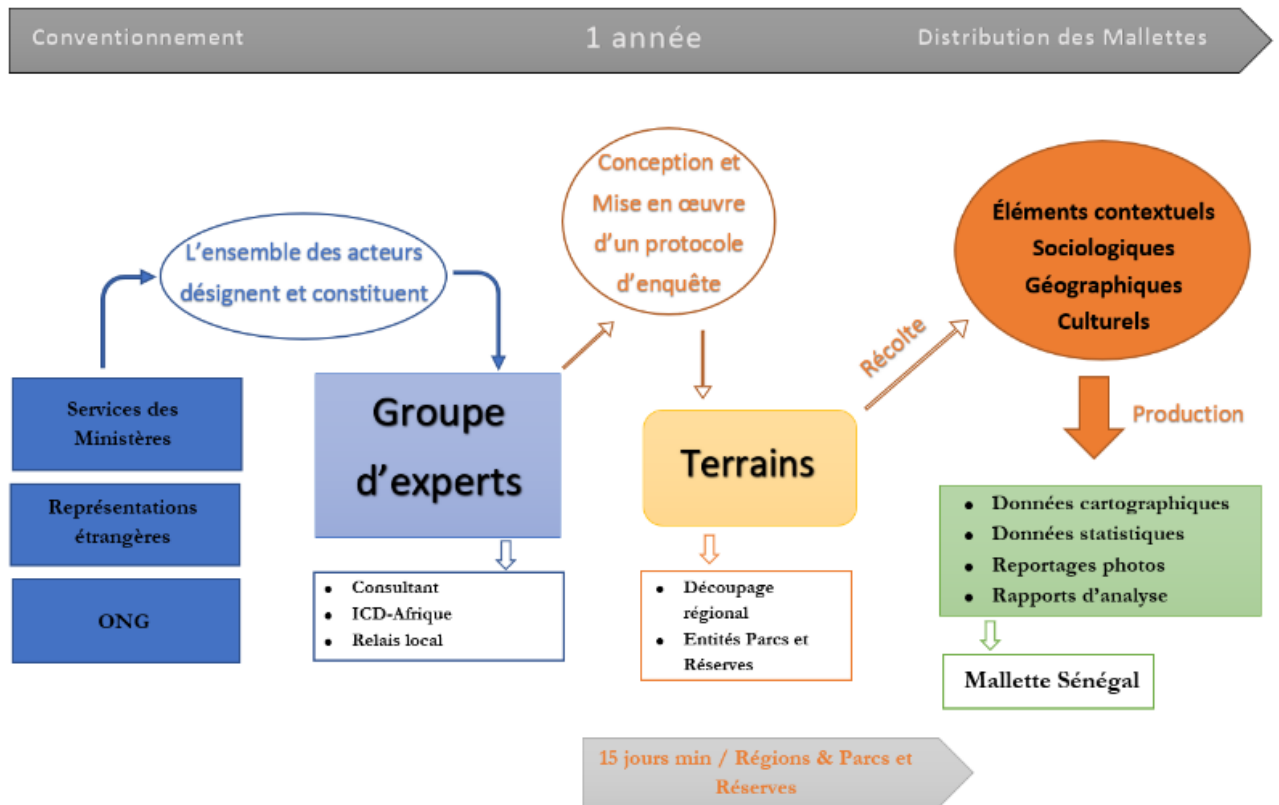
Conventionnement

1 année

Distribution des Mallettes

L'ensemble des acteurs désignent et constituent

Conception et Mise en œuvre d'un protocole d'enquête

Éléments contextuels
Sociologiques
Géographiques
Culturels

Récolte

Production

Services des Ministères

Représentations étrangères

ONG

Groupe d'experts

- Consultant
- ICD-Afrique
- Relais local

Terrains

- Découpage régional
- Entités Parcs et Réserves

- Données cartographiques
- Données statistiques
- Reportages photos
- Rapports d'analyse

Mallette Sénégal

15 jours min / Régions & Parcs et Réserves